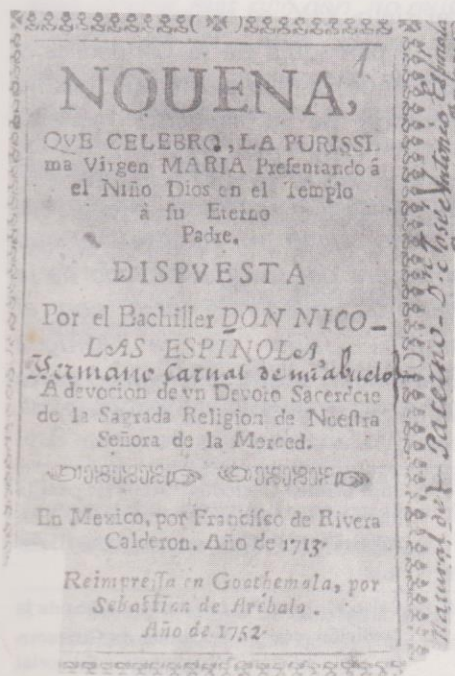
1

NOUENA,

QVE CELEBRO, LA PURISSIMA Virgen MARIA Presentando á el Niño Dios en el Templo á su Eterno Padre.

DISPVESTA

Por el Bachiller DON NICOLAS ESPINOLA,
Hermano carnal de mi abuelo
A devocion de vn Devoto Sacerdote de la Sagrada Religion de Nuestra Señora de la Merced.

En Mexico, por Francisco de Rivera Calderon. Año de 1713.

Reimpressa en Goathemala, por Sebastian de Arebalo. Año de 1752.

Bachiller D. Jose Antonio Espinola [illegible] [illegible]